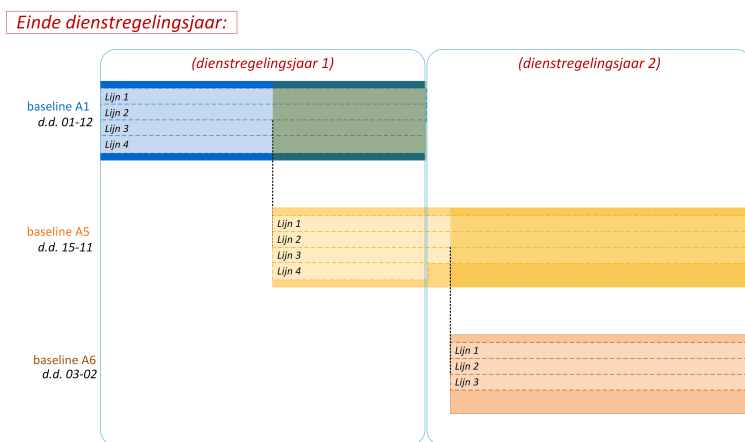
Einde dienstregelingsjaar:

(dienstregelingsjaar 1)

(dienstregelingsjaar 2)

baseline A1
d.d. 01-12

Lijn 1
Lijn 2
Lijn 3
Lijn 4

baseline A5
d.d. 15-11

Lijn 1
Lijn 2
Lijn 3
Lijn 4

baseline A6
d.d. 03-02

Lijn 1
Lijn 2
Lijn 3